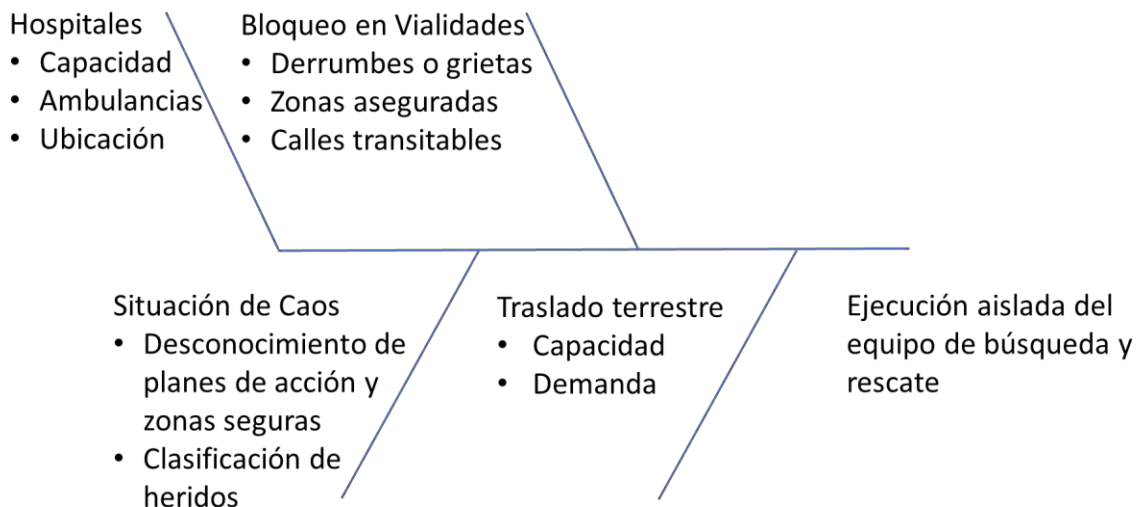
Hospitales
• Capacidad
• Ambulancias
• Ubicación

Bloqueo en Vialidades
• Derrumbes o grietas
• Zonas aseguradas
• Calles transitables

Situación de Caos
• Desconocimiento de planes de acción y zonas seguras
• Clasificación de heridos

Traslado terrestre
• Capacidad
• Demanda

Ejecución aislada del equipo de búsqueda y rescate